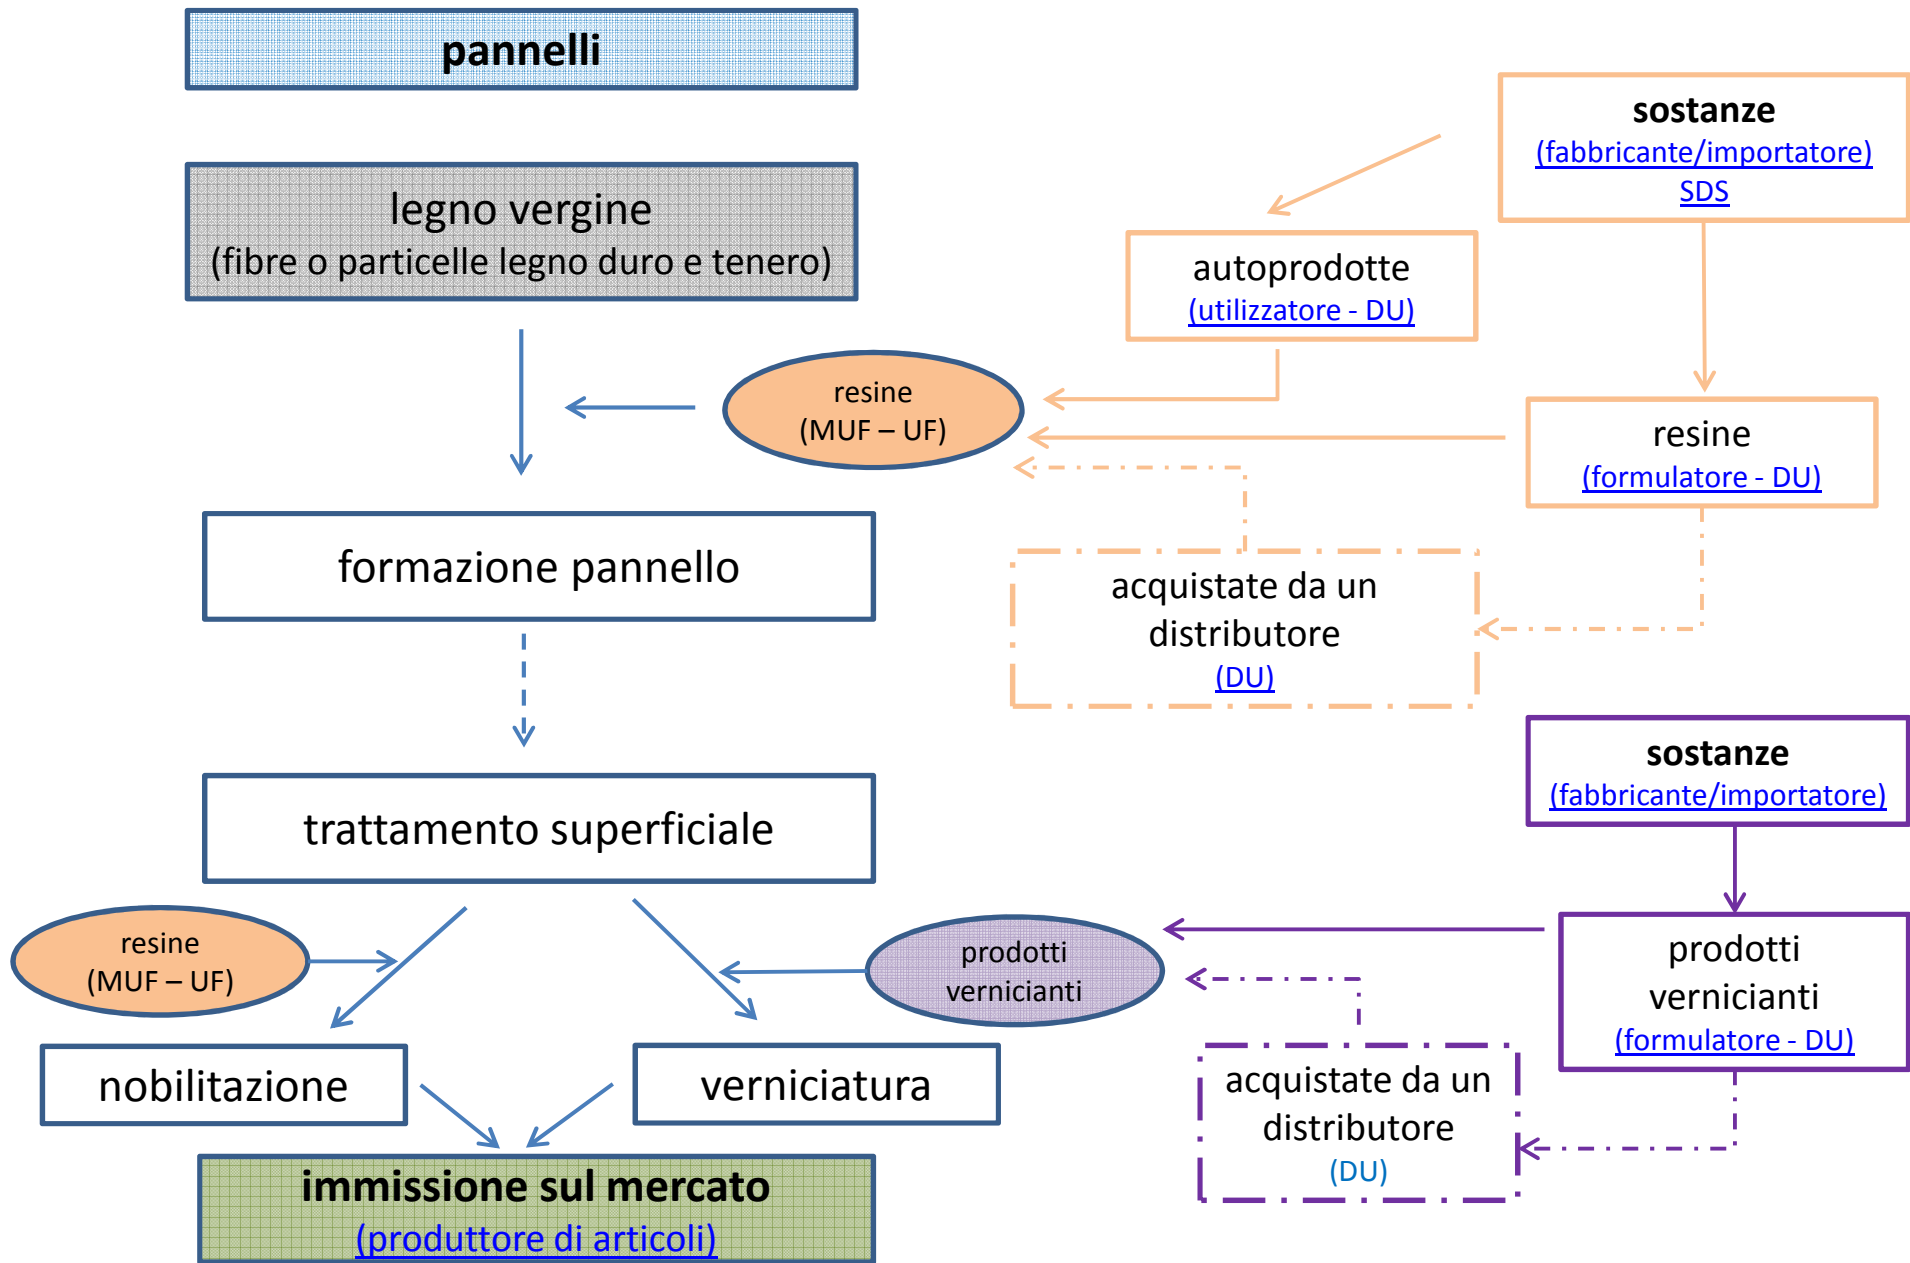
pannelli

legno vergine
(fibre o particelle legno duro e tenero)

sostanze
(fabbricante/importatore)
SDS

autoprodotte
(utilizzatore - DU)

resine
(MUF – UF)

resine
(formulatore - DU)

formazione pannello

acquistate da un distributore
(DU)

sostanze
(fabbricante/importatore)

trattamento superficiale

resine
(MUF – UF)

prodotti vernicianti

prodotti vernicianti
(formulatore - DU)

nobilitazione

verniciatura

acquistate da un distributore
(DU)

immissione sul mercato
(produttore di articoli)